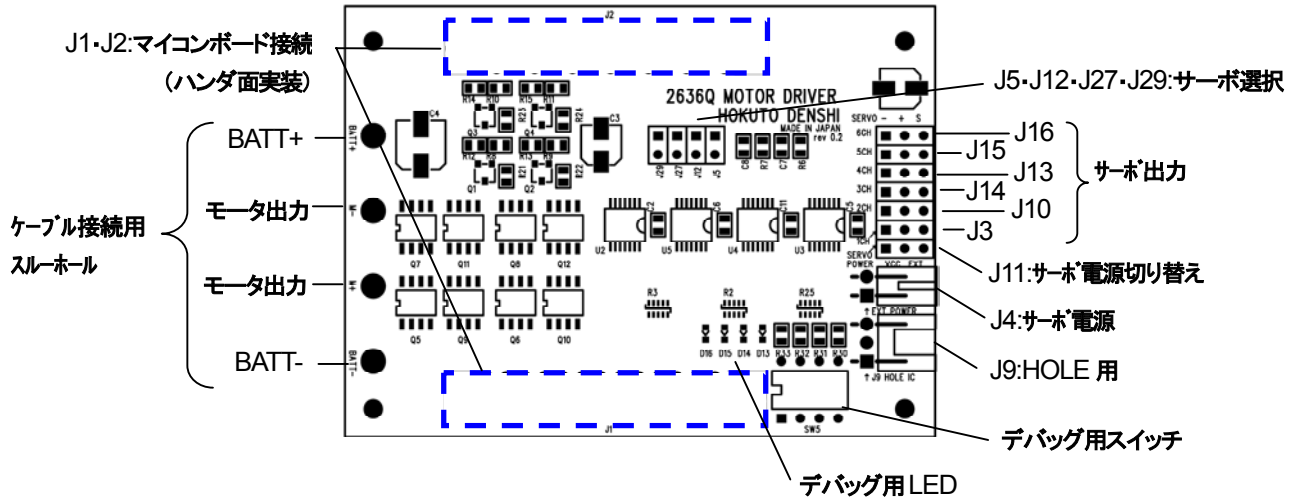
J1･J2:マイコンボード接続
（ハンダ面実装）

BATT+

モータ出力

モータ出力

BATT-

ケーブル接続用
スルーホール

J2

2636Q MOTOR DRIVER
HOKUTO DENSHI
MADE IN JAPAN
rev 0.2

R14 R10 R15 R11 R23 R24 C4 C3 Q3 Q4 R12 R9 R13 R8 R21 R22 Q1 Q2
J29 J27 J12 J5 C8 R7 C7 R6
U2 C2 U5 C6 U4 C11 U3 C5
Q7 Q11 Q8 Q12 Q5 Q9 Q6 Q10
R3 R2 R25
D16 D15 D14 D13 R33 R32 R31 R30
J1
SW5

SERVO - + S
6CH 5CH 4CH 3CH 2CH 1CH
SERVO POWER
VCC EXT
↑EXT POWER
↑J9 HOLE IC

J5･J12･J27･J29:サーボ選択

J16
J15
J13
J14
J10
J3

サーボ出力

J11:サーボ電源切り替え

J4:サーボ電源

J9:HOLE 用

デバッグ用スイッチ

デバッグ用LED